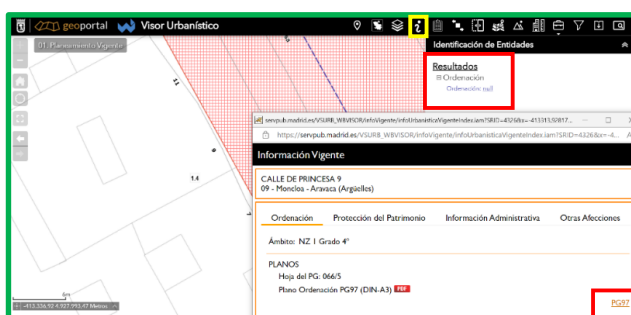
geoportal Visor Urbanístico

01. Planeamiento Vigente

Identificación de Entidades

Resultados
Ordenación
Ordenación: null

11

8

14

servpub.madrid.es/VSURB_WBVISOR/infoVigente/infoUrbanisticaVigenteIndex.iam?SRID=4326&x=-4133132917...

https://servpub.madrid.es/VSURB_WBVISOR/infoVigente/infoUrbanisticaVigenteIndex.iam?SRID=4326&x=-4...

Información Vigente

CALLE DE PRINCESA 9
09 - Moncloa - Aravaca (Argüelles)

Ordenación | Protección del Patrimonio | Información Administrativa | Otras Afecciones

Ámbito: NZ 1 Grado 4°

PLANOS
Hoja del PG: 066/5
Plano Ordenación PG97 (DIN-A3) PDF

PG97

6m

-413.336,52 4.927.393,47 Metros